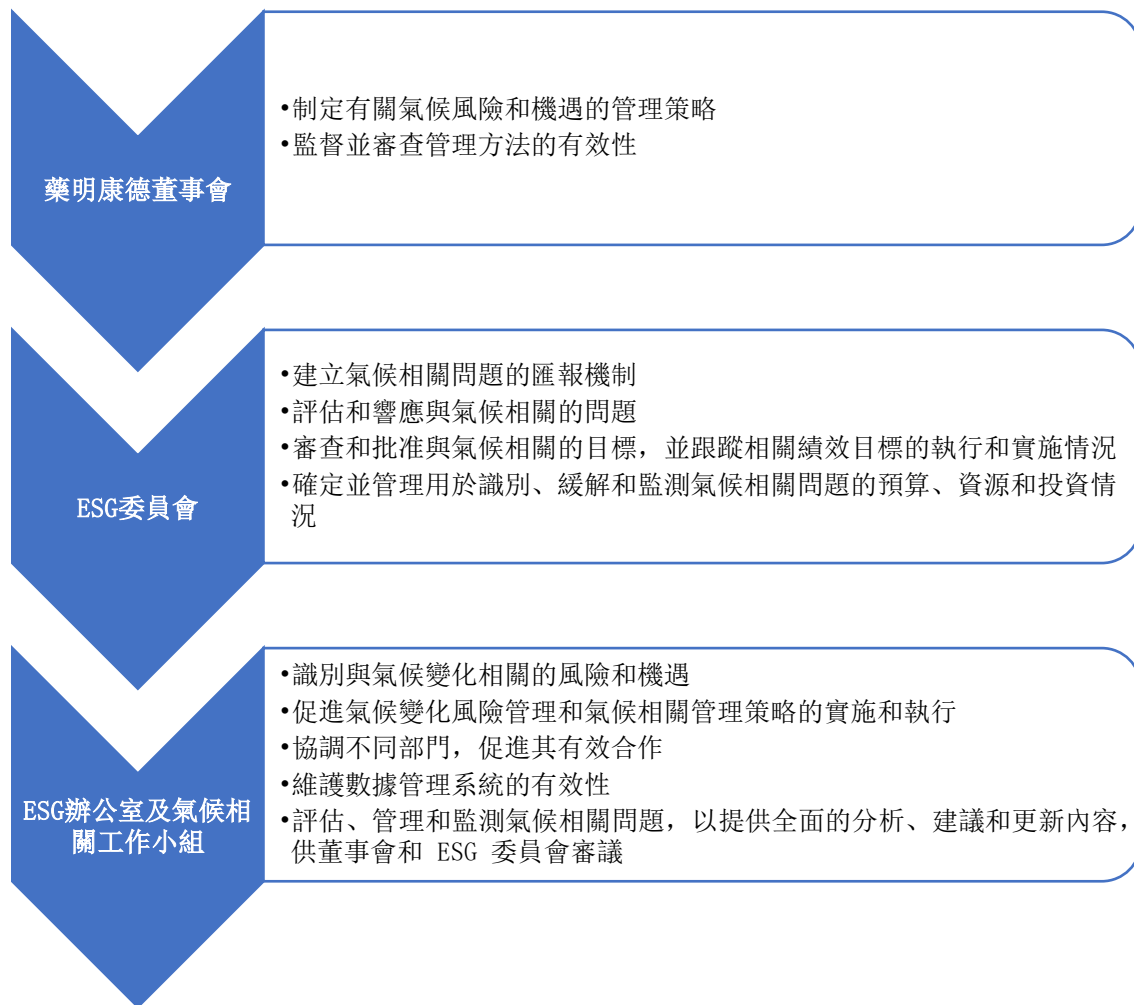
藥明康德董事會

•制定有關氣候風險和機遇的管理策略
•監督並審查管理方法的有效性

ESG委員會

•建立氣候相關問題的匯報機制
•評估和響應與氣候相關的問題
•審查和批准與氣候相關的目標，並跟蹤相關績效目標的執行和實施情況
•確定並管理用於識別、緩解和監測氣候相關問題的預算、資源和投資情況

ESG辦公室及氣候相關工作小組

•識別與氣候變化相關的風險和機遇
•促進氣候變化風險管理和氣候相關管理策略的實施和執行
•協調不同部門，促進其有效合作
•維護數據管理系統的有效性
•評估、管理和監測氣候相關問題，以提供全面的分析、建議和更新內容，供董事會和 ESG 委員會審議